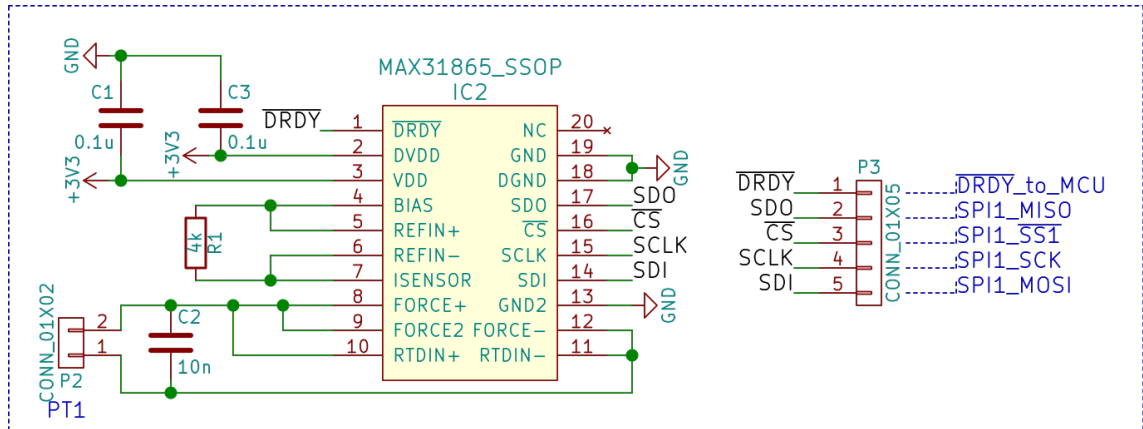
GND
C1
0.1u
+3V3
C3
0.1u
+3V3
$\overline{DRDY}$
MAX31865_SSOP
IC2
1 $\overline{DRDY}$
2 DVDD
3 VDD
4 BIAS
5 REFIN+
6 REFIN−
7 ISENSOR
8 FORCE+
9 FORCE2
10 RTDIN+
NC 20
GND 19
DGND 18
SDO 17
$\overline{CS}$ 16
SCLK 15
SDI 14
GND2 13
FORCE− 12
RTDIN− 11
GND
SDO
$\overline{CS}$
SCLK
SDI
GND
4k
R1
C2
10n
CONN_01X02
2
1
P2
PT1
P3
$\overline{DRDY}$ 1
SDO 2
$\overline{CS}$ 3
SCLK 4
SDI 5
CONN_01X05
$\overline{DRDY}$_to_MCU
SPI1_MISO
SPI1_$\overline{SS1}$
SPI1_SCK
SPI1_MOSI